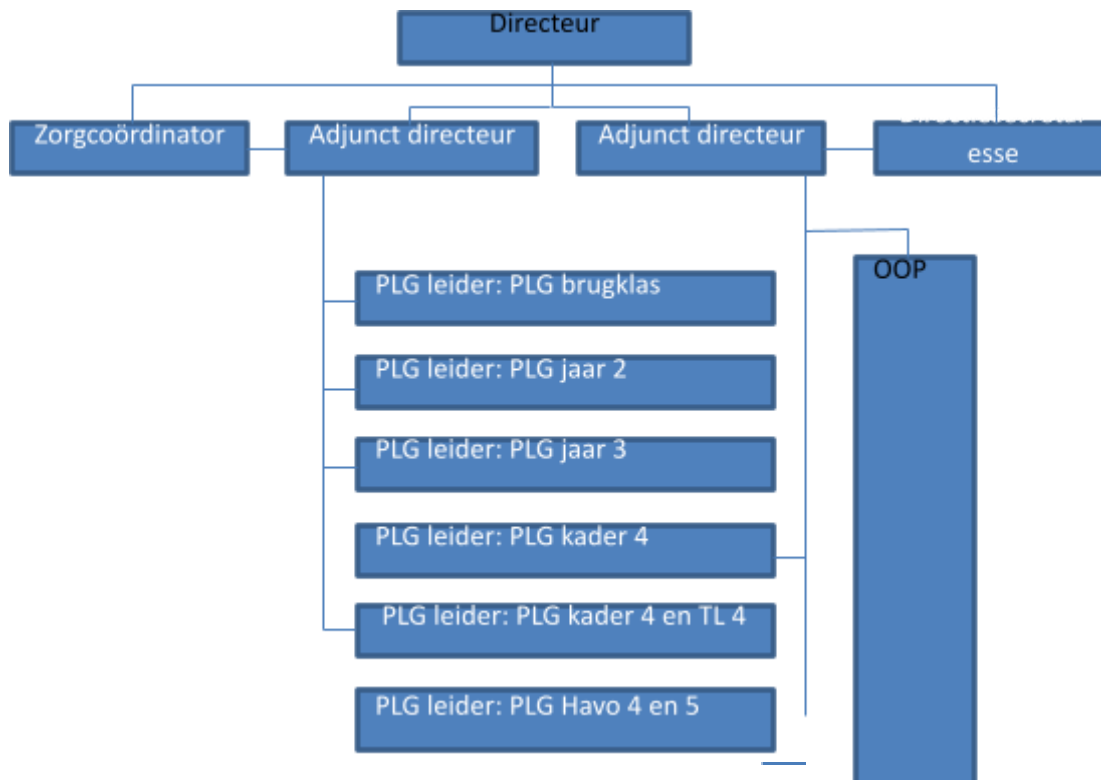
Directeur

Zorgcoördinator

Adjunct directeur

Adjunct directeur

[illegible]esse

PLG leider: PLG brugklas

PLG leider: PLG jaar 2

PLG leider: PLG jaar 3

PLG leider: PLG kader 4

PLG leider: PLG kader 4 en TL 4

PLG leider: PLG Havo 4 en 5

OOP